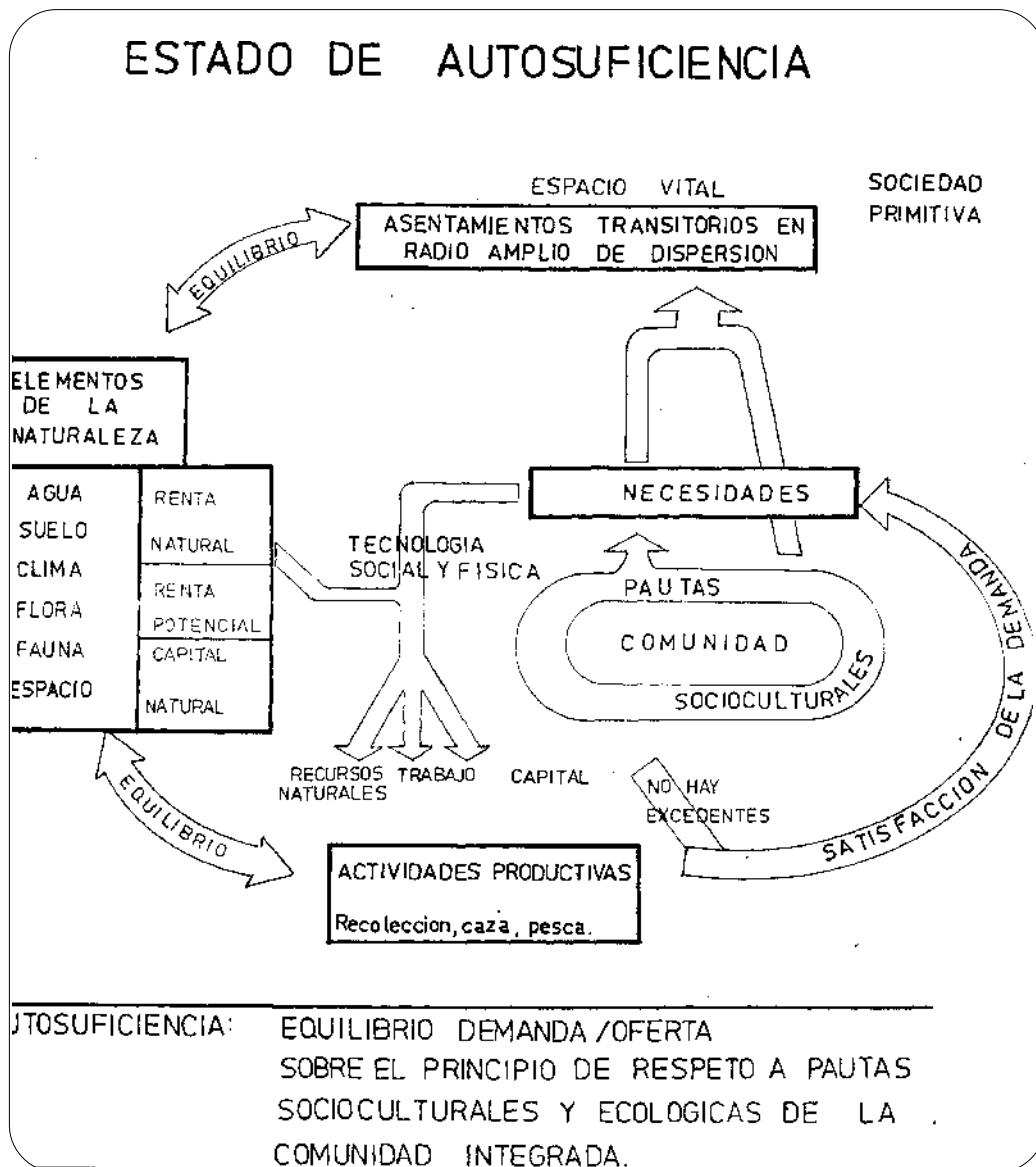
ESTADO DE AUTOSUFICIENCIA

ESPACIO VITAL

SOCIEDAD PRIMITIVA

ASENTAMIENTOS TRANSITORIOS EN RADIO AMPLIO DE DISPERSION

EQUILIBRIO

ELEMENTOS DE LA NATURALEZA

| AGUA SUELO CLIMA FLORA FAUNA ESPACIO | RENTA NATURAL |
|---|---|
| | RENTA POTENCIAL |
| | CAPITAL NATURAL |

TECNOLOGIA SOCIAL Y FISICA

NECESIDADES

PAUTAS

COMUNIDAD

SOCIOCULTURALES

SATISFACCION DE LA DEMANDA

RECURSOS NATURALES

TRABAJO

CAPITAL

NO HAY EXCEDENTES

EQUILIBRIO

ACTIVIDADES PRODUCTIVAS

Recoleccion, caza, pesca.

JTOSUFICIENCIA: EQUILIBRIO DEMANDA /OFERTA SOBRE EL PRINCIPIO DE RESPETO A PAUTAS SOCIOCULTURALES Y ECOLOGICAS DE LA COMUNIDAD INTEGRADA.